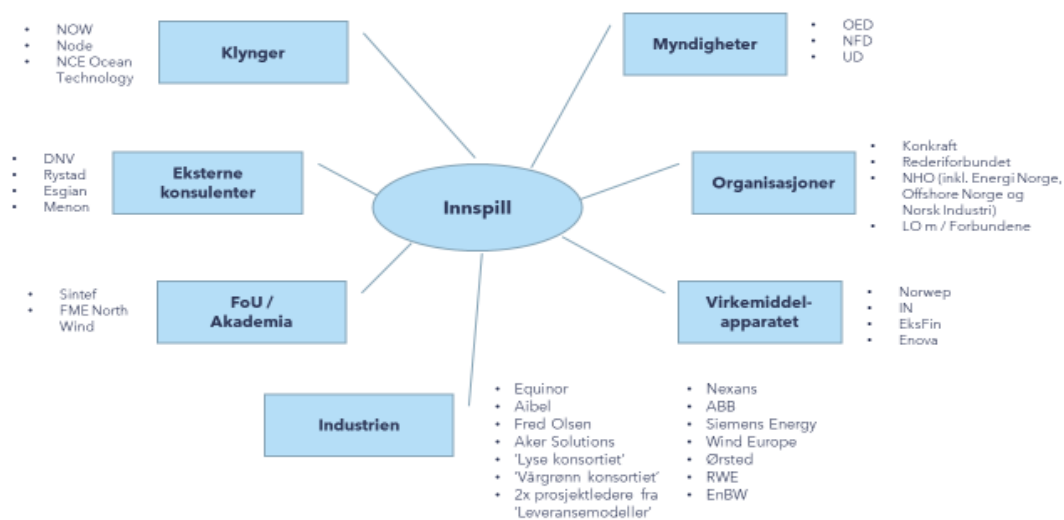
- NOW
- Node
- NCE Ocean Technology

Klynger

Myndigheter

- OED
- NFD
- UD

- DNV
- Rystad
- Esgian
- Menon

Eksterne konsulenter

Innspill

Organisasjoner

- Konkraft
- Rederiforbundet
- NHO (inkl. Energi Norge, Offshore Norge og Norsk Industri)
- LO m / Forbundene

- Sintef
- FME North Wind

FoU / Akademia

Virkemiddelapparatet

- Norwep
- IN
- EksFin
- Enova

Industrien

- Equinor
- Aibel
- Fred Olsen
- Aker Solutions
- 'Lyse konsortiet'
- 'Vårgrønn konsortiet'
- 2x prosjektledere fra 'Leveransemodeller'

- Nexans
- ABB
- Siemens Energy
- Wind Europe
- Ørsted
- RWE
- EnBW